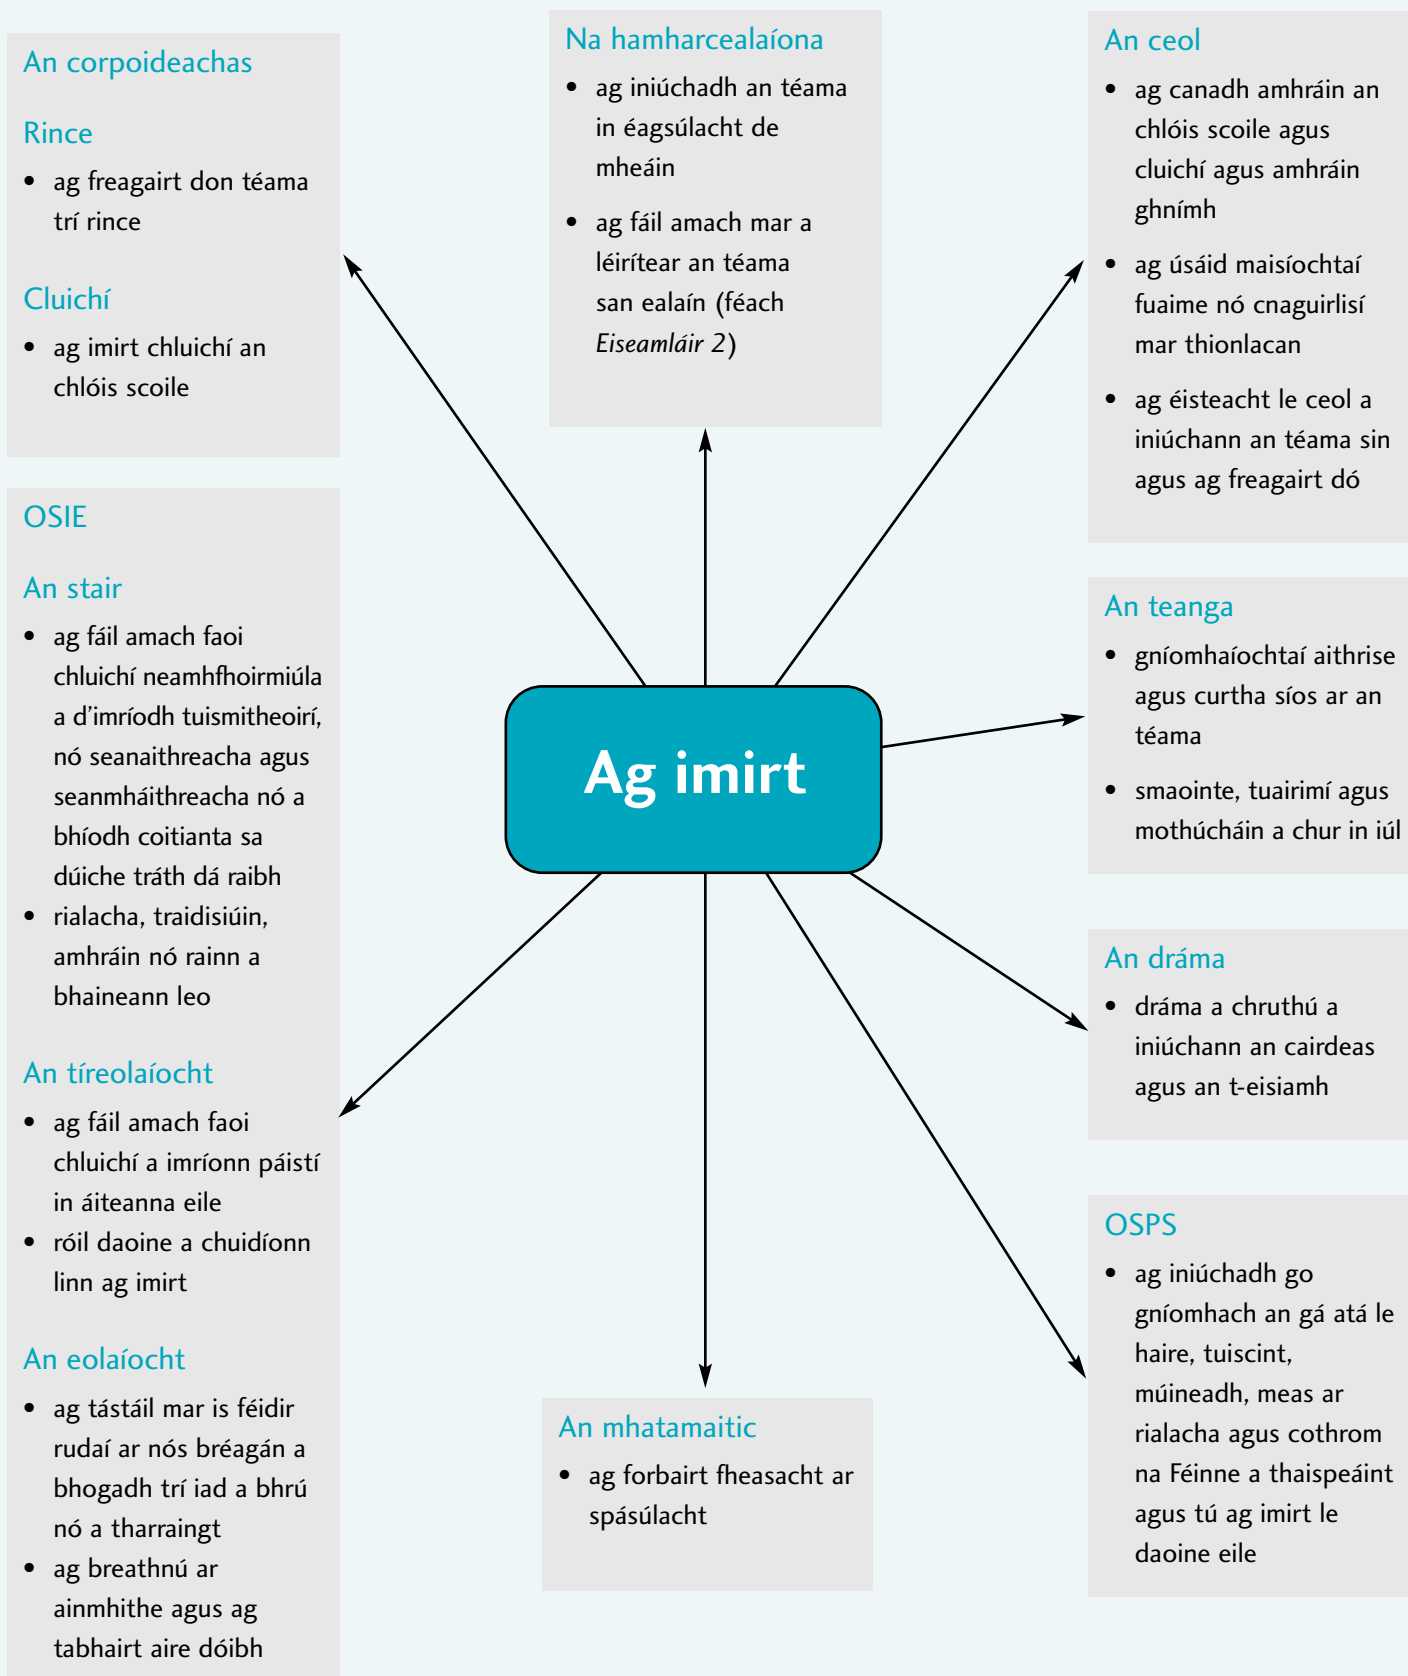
An corpoideachas

Rince

- ag freagairt don téama trí rince

Cluichí

- ag imirt chluichí an chlóis scoile

Na hamharcealaíona

- ag iniúchadh an téama in éagsúlacht de mheáin
- ag fáil amach mar a léirítear an téama san ealaín (féach *Eiseamláir 2*)

An ceol

- ag canadh amhráin an chlóis scoile agus cluichí agus amhráin ghnímh
- ag úsáid maisíochtaí fuaime nó cnaguirlisí mar thionlacan
- ag éisteacht le ceol a iniúchann an téama sin agus ag freagairt dó

OSIE

An stair

- ag fáil amach faoi chluichí neamhfhoirmiúla a d'imríodh tuismitheoirí, nó seanaithreacha agus seanmháithreacha nó a bhíodh coitianta sa dúiche tráth dá raibh
- rialacha, traidisiúin, amhráin nó rainn a bhaineann leo

An tíreolaíocht

- ag fáil amach faoi chluichí a imríonn páistí in áiteanna eile
- róil daoine a chuidíonn linn ag imirt

An eolaíocht

- ag tástáil mar is féidir rudaí ar nós bréagán a bhogadh trí iad a bhrú nó a tharraingt
- ag breathnú ar ainmhithe agus ag tabhairt aire dóibh

Ag imirt

An teanga

- gníomhaíochtaí aithrise agus curtha síos ar an téama
- smaointe, tuairimí agus mothúcháin a chur in iúl

An dráma

- dráma a chruthú a iniúchann an cairdeas agus an t-eisiamh

OSPS

- ag iniúchadh go gníomhach an gá atá le haire, tuiscint, múineadh, meas ar rialacha agus cothrom na Féinne a thaispeáint agus tú ag imirt le daoine eile

An mhatamaitic

- ag forbairt fheasacht ar spásúlacht